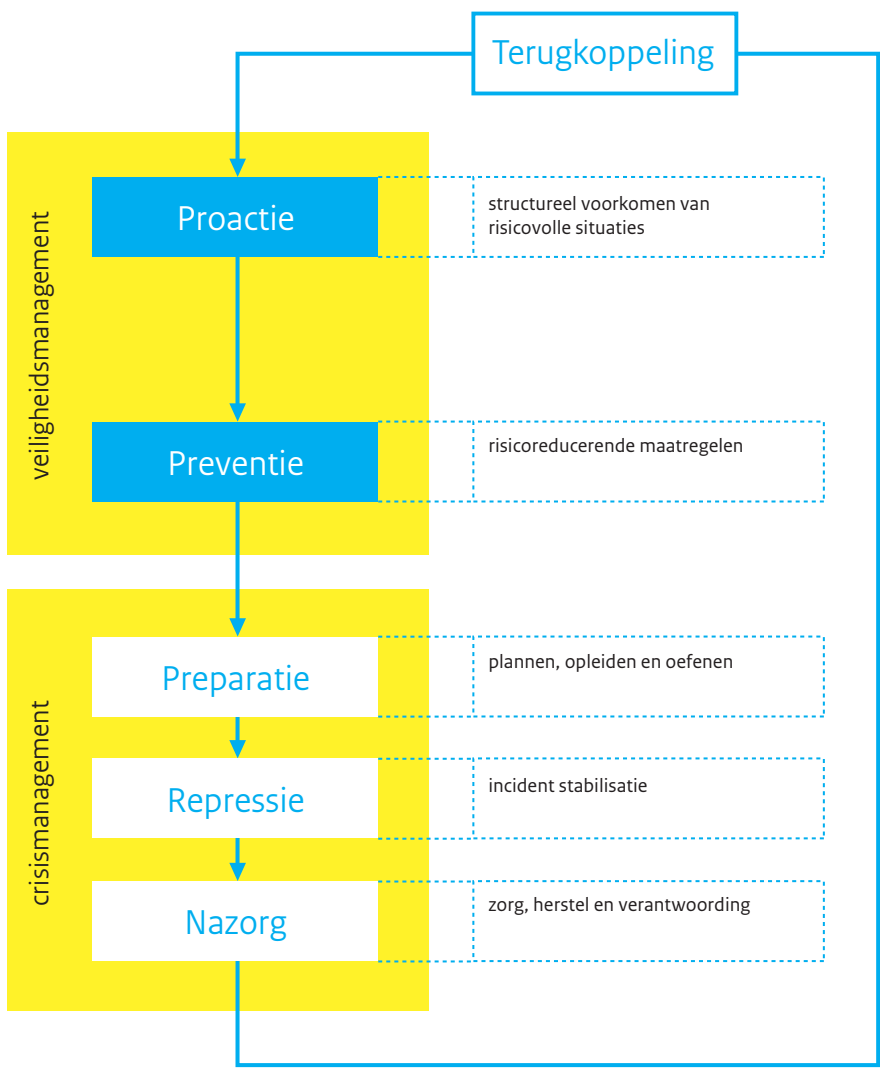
Terugkoppeling

veiligheidsmanagement

Proactie

structureel voorkomen van risicovolle situaties

Preventie

risicoreducerende maatregelen

crisismanagement

Preparatie

plannen, opleiden en oefenen

Repressie

incident stabilisatie

Nazorg

zorg, herstel en verantwoording